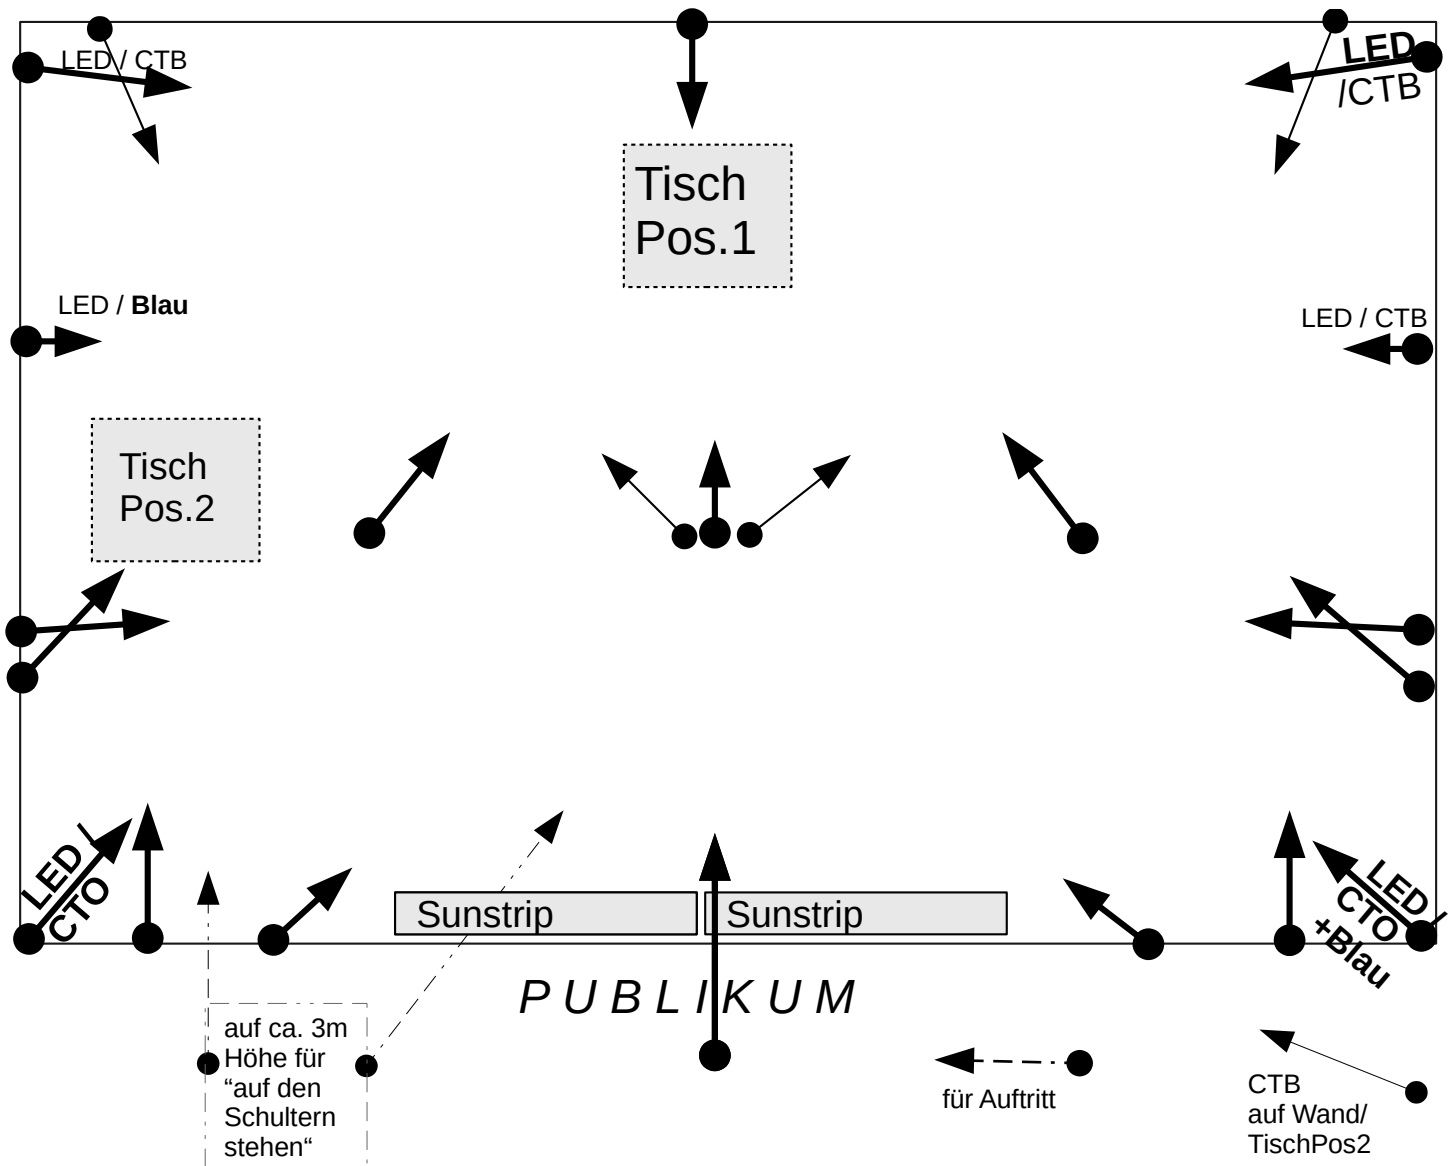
LED / CTB

LED /CTB

Tisch Pos.1

LED / **Blau**

LED / CTB

Tisch Pos.2

LED / CTO

Sunstrip

Sunstrip

LED / CTO +Blau

P U B L I K U M

auf ca. 3m Höhe für “auf den Schultern stehen“

für Auftritt

CTB auf Wand/ TischPos2